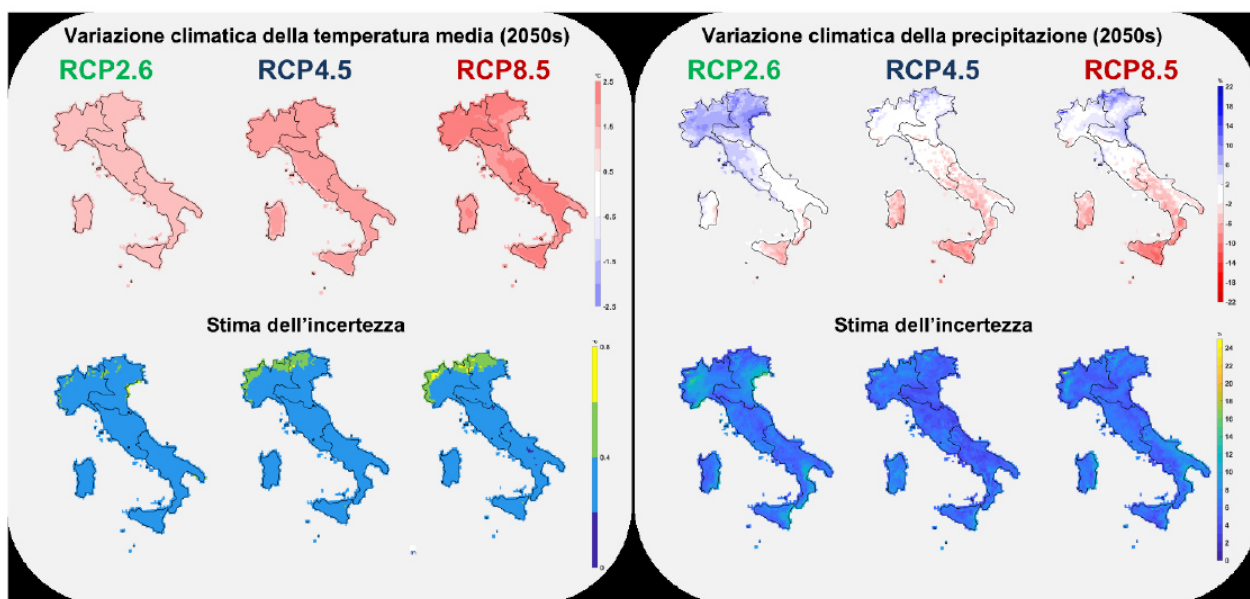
Variazione climatica della temperatura media (2050s)

RCP2.6 RCP4.5 RCP8.5

°C
2.5
1.5
0.5
-0.5
-1.5
-2.5

Stima dell'incertezza

°C
0.8
0.4
0

Variazione climatica della precipitazione (2050s)

RCP2.6 RCP4.5 RCP8.5

%
22
18
14
10
6
2
-2
-6
-10
-14
-18
-22

Stima dell'incertezza

%
24
22
20
18
16
14
12
10
8
6
4
2
0